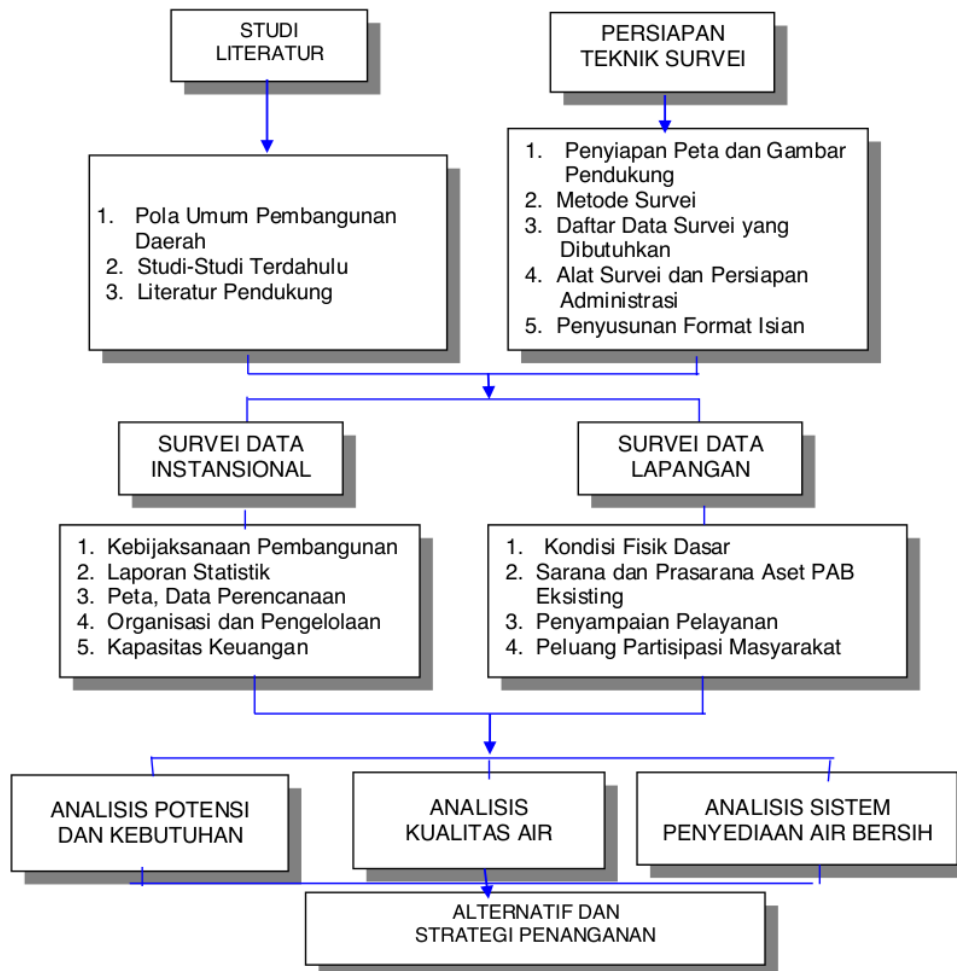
STUDI LITERATUR

PERSIAPAN TEKNIK SURVEI

1. Pola Umum Pembangunan Daerah
2. Studi-Studi Terdahulu
3. Literatur Pendukung

1. Penyiapan Peta dan Gambar Pendukung
2. Metode Survei
3. Daftar Data Survei yang Dibutuhkan
4. Alat Survei dan Persiapan Administrasi
5. Penyusunan Format Isian

SURVEI DATA INSTANSIONAL

SURVEI DATA LAPANGAN

1. Kebijaksanaan Pembangunan
2. Laporan Statistik
3. Peta, Data Perencanaan
4. Organisasi dan Pengelolaan
5. Kapasitas Keuangan

1. Kondisi Fisik Dasar
2. Sarana dan Prasarana Aset PAB Eksisting
3. Penyampaian Pelayanan
4. Peluang Partisipasi Masyarakat

ANALISIS POTENSI DAN KEBUTUHAN

ANALISIS KUALITAS AIR

ANALISIS SISTEM PENYEDIAAN AIR BERSIH

ALTERNATIF DAN STRATEGI PENANGANAN